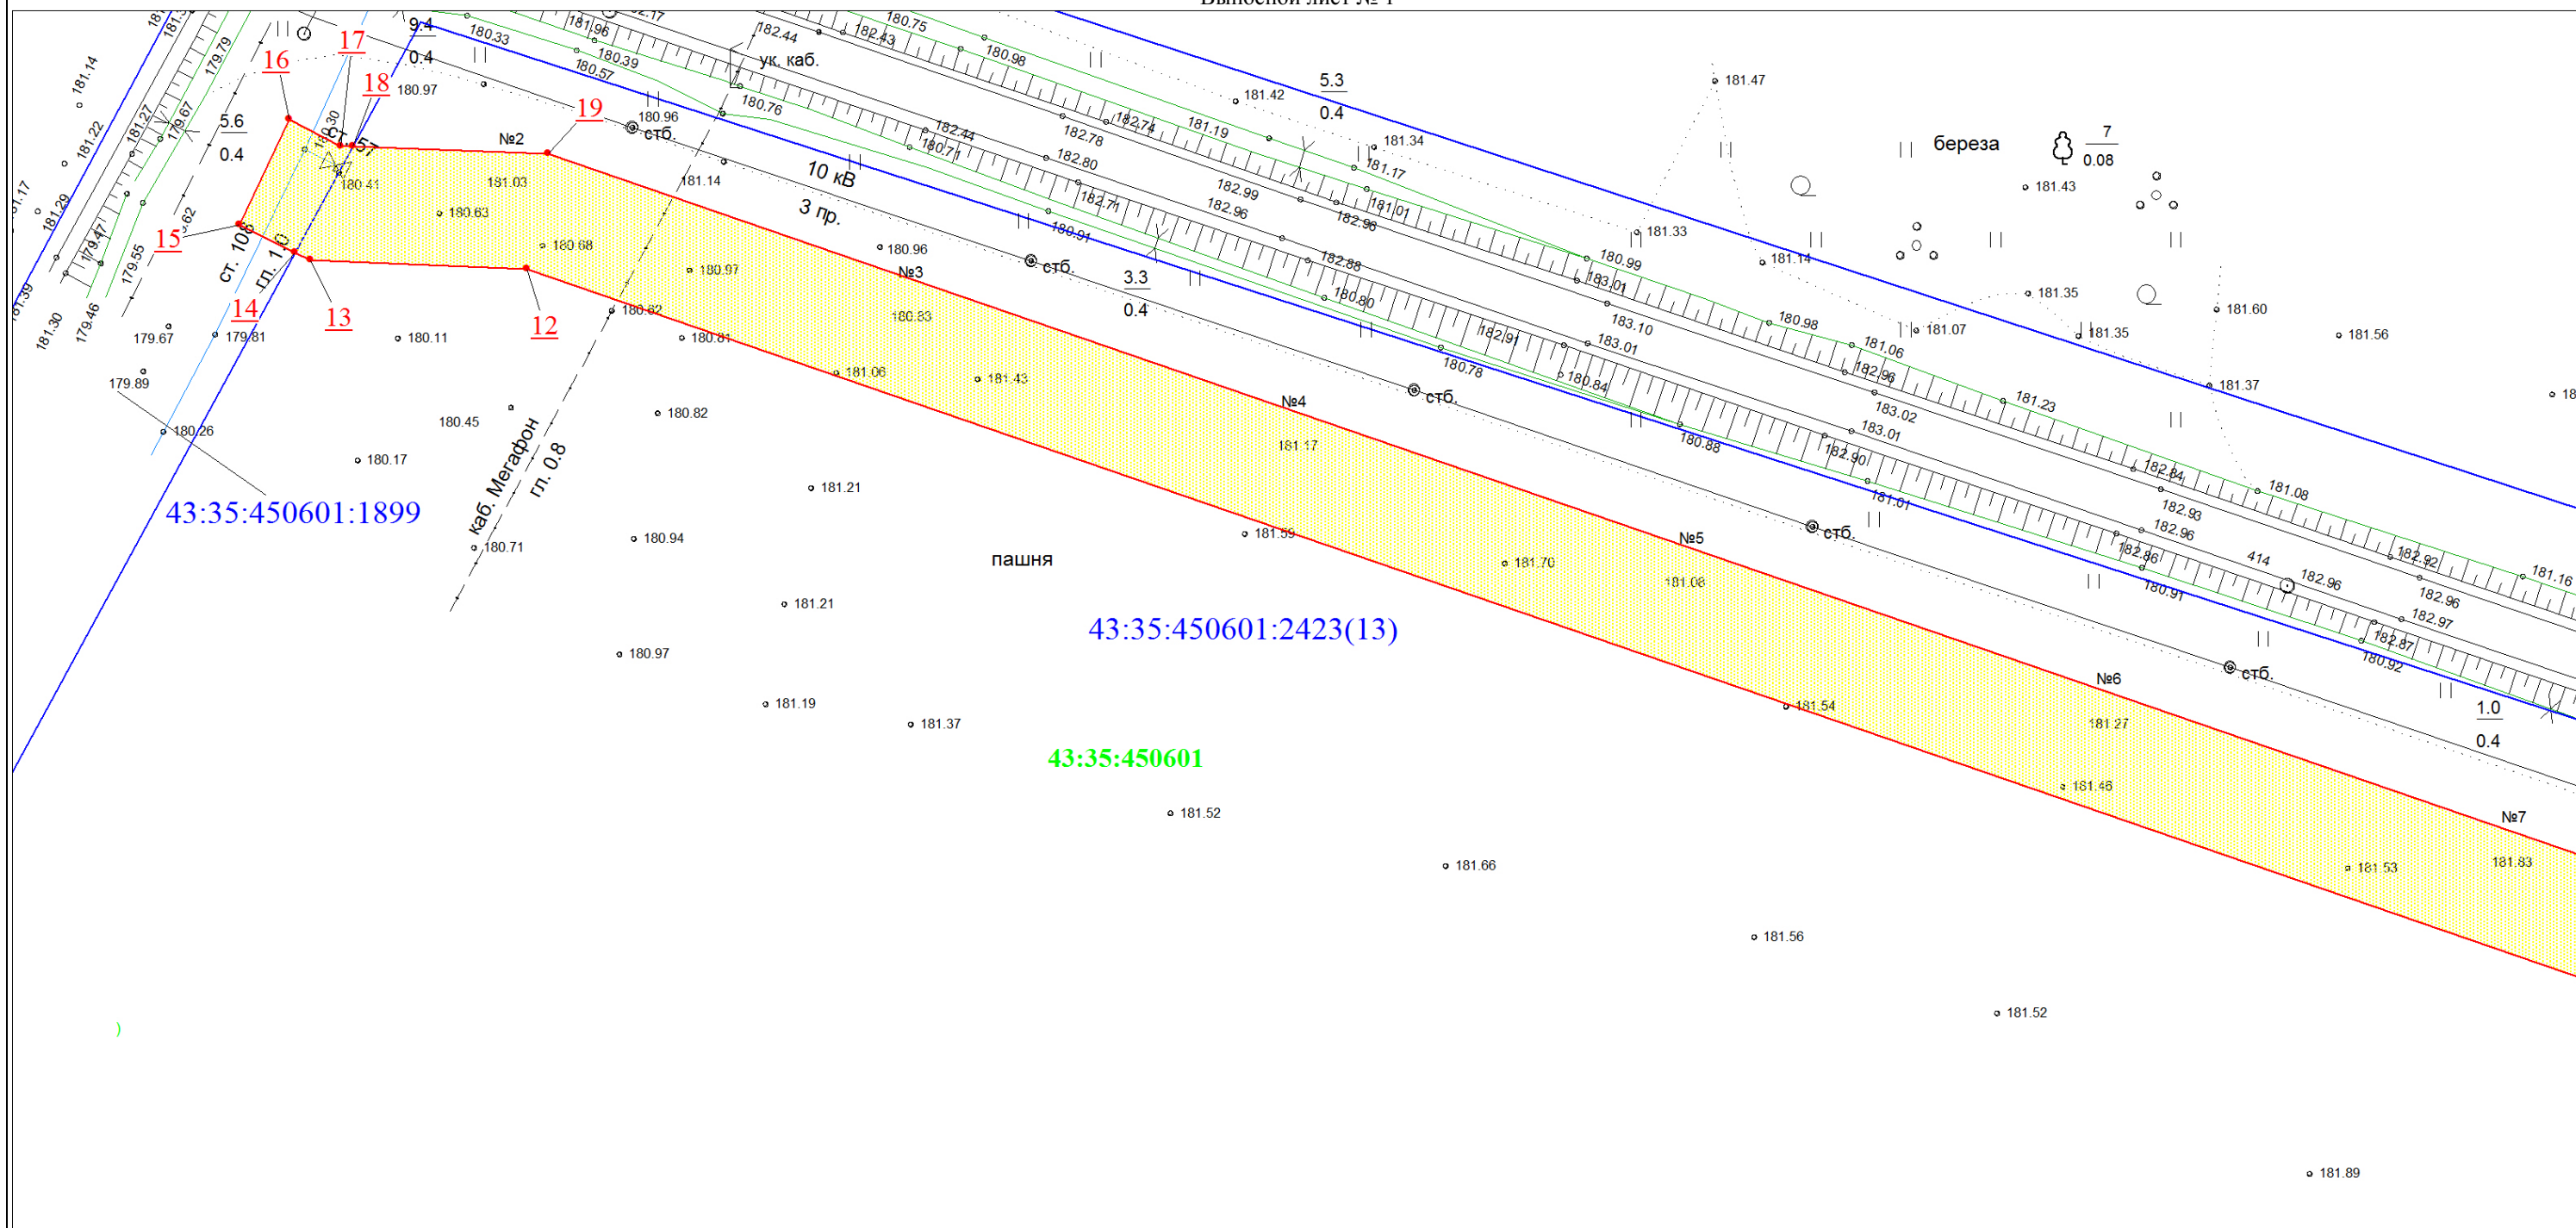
Выносной лист № 1

16
17
18
19
15
14
13
12
№2
№3
№4
№5
№6
№7
5.6
0.4
9.4
0.4
5.3
0.4
3.3
0.4
1.0
0.4
7
0.08
береза
ук. каб.
стб.
стб.
стб.
стб.
стб.
10 кВ
3 пр.
ст. 10
гл. 1.0
каб. Мегафон
гл. 0.8
пашня
43:35:450601:1899
43:35:450601:2423(13)
43:35:450601
180.33
180.57
180.39
180.97
180.96
181.14
180.41
181.03
180.63
180.68
180.97
180.82
180.81
180.83
181.06
181.43
181.17
181.59
181.70
181.08
181.54
181.27
181.46
181.53
181.83
180.96
180.11
179.67
179.81
179.89
180.26
180.45
180.17
180.82
181.21
180.94
180.71
181.21
180.97
181.19
181.37
181.52
181.66
181.56
181.52
181.89
181.47
181.42
181.34
181.43
181.33
181.14
181.35
181.07
181.35
181.60
181.56
181.37
182.44
182.43
180.75
180.98
180.76
182.44
180.71
182.78
182.74
181.19
181.17
182.80
182.99
182.96
181.01
182.96
182.71
180.91
182.88
180.80
180.99
183.01
183.10
183.01
182.91
180.78
180.84
180.98
181.06
182.96
183.02
183.01
182.90
180.88
181.23
181.01
182.84
182.93
182.96
182.86
180.91
181.08
414
182.96
182.92
182.96
182.97
182.87
180.92
181.16
181.14
181.22
181.27
179.67
179.79
181.29
179.47
179.55
179.46
181.30